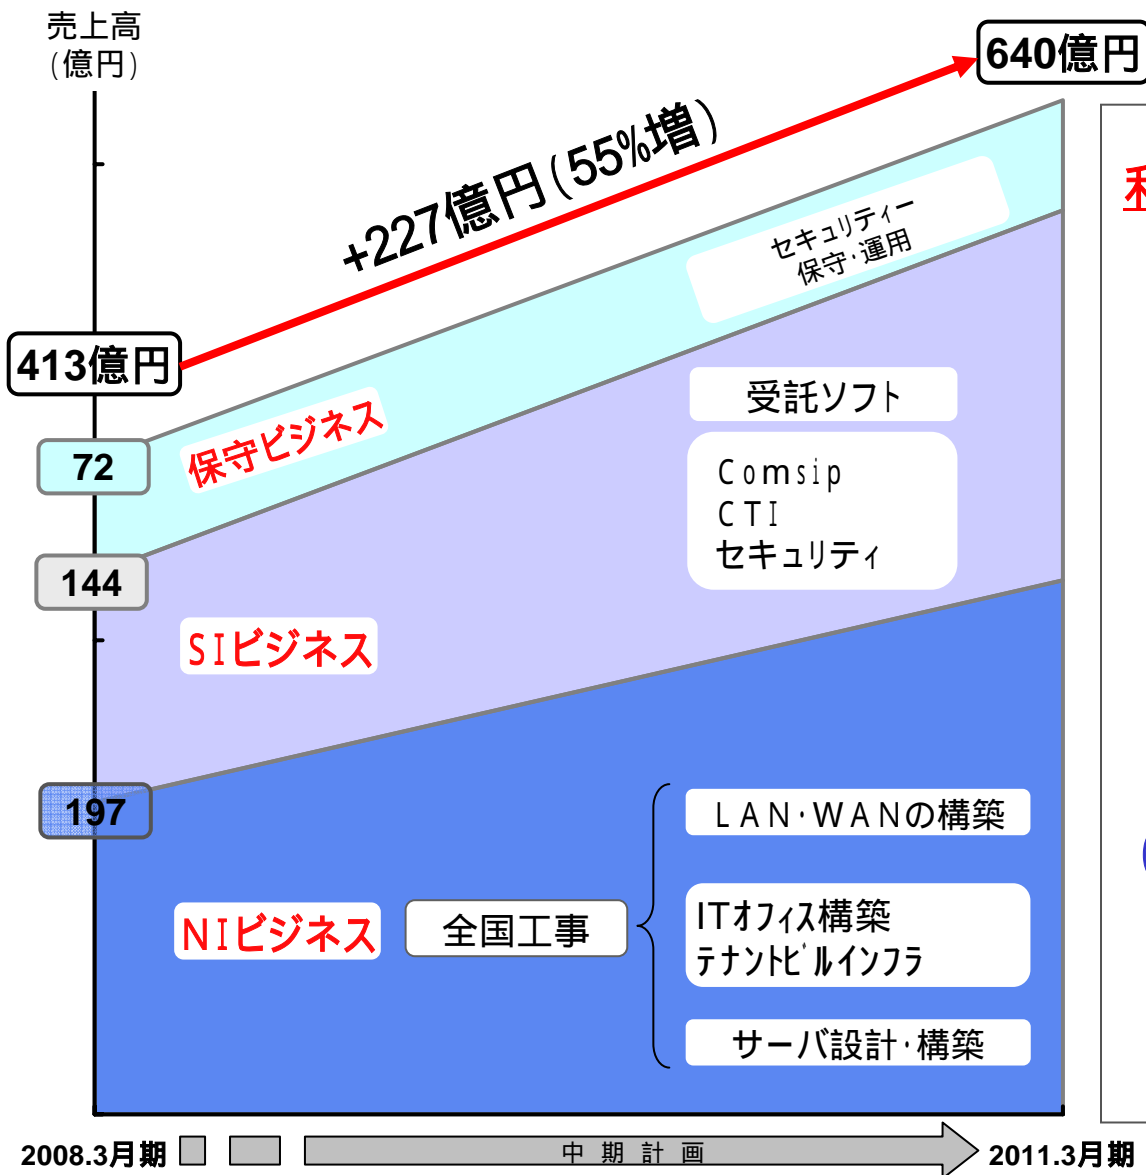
売上高
（億円）

640億円

+227億円（55%増）

セキュリティー
保守・運用

413億円

保守ビジネス

72

受託ソフト

Comsip
CTI
セキュリティ

144

SIビジネス

197

LAN・WANの構築

NIビジネス

全国工事

ITオフィス構築
テナントビルインフラ

サーバ設計・構築

2008.3月期

中期計画

2011.3月期